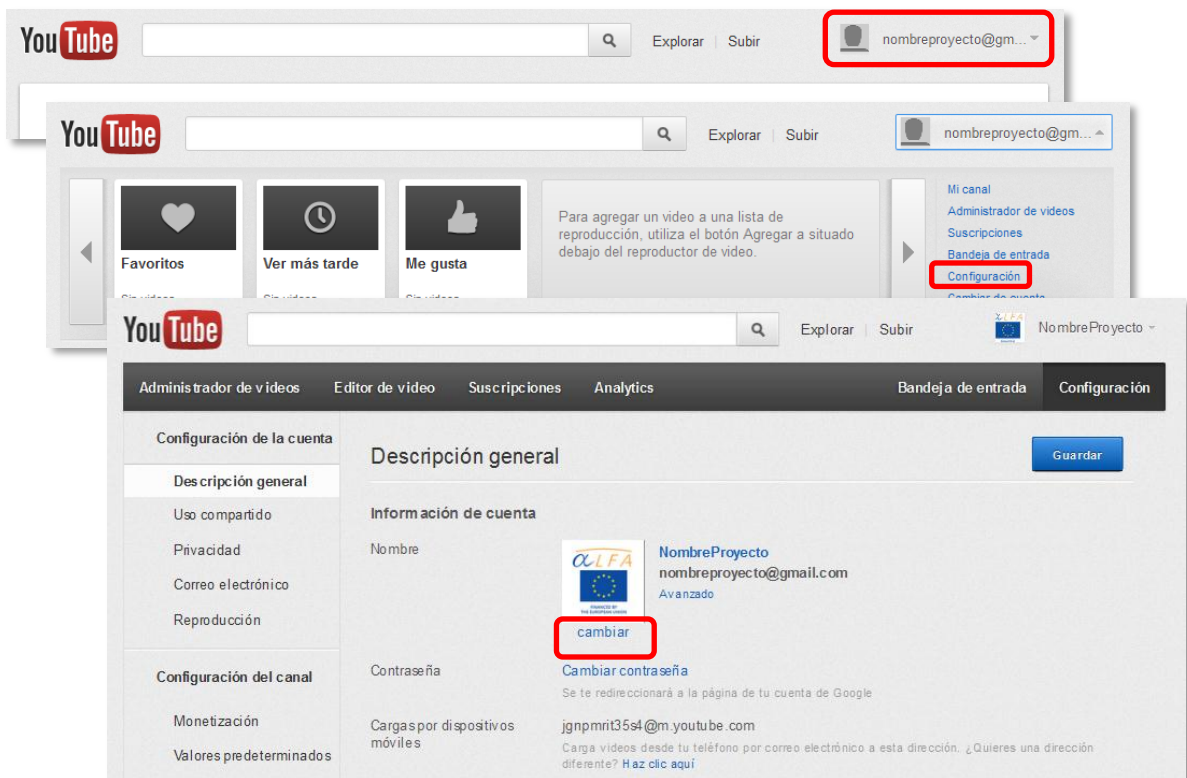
YouTube

Explorar | Subir

nombreproyecto@gm...

YouTube

Explorar | Subir

nombreproyecto@gm...

Favoritos

Ver más tarde

Me gusta

Para agregar un video a una lista de reproducción, utiliza el botón Agregar a situado debajo del reproductor de video.

Mi canal
Administrador de videos
Suscripciones
Bandeja de entrada
Configuración

YouTube

Explorar | Subir

NombreProyecto

Administrador de videos | Editor de video | Suscripciones | Analytics | Bandeja de entrada | Configuración

Configuración de la cuenta

Descripción general

Uso compartido

Privacidad

Correo electrónico

Reproducción

Configuración del canal

Monetización

Valores predeterminados

Descripción general

Guardar

Información de cuenta

Nombre

ALFA

NombreProyecto
nombreproyecto@gmail.com
Avanzado

cambiar

Contraseña

Cambiar contraseña
Se te redireccionará a la página de tu cuenta de Google

Cargas por dispositivos móviles

jgnpmrit35s4@m.youtube.com
Carga videos desde tu teléfono por correo electrónico a esta dirección. ¿Quieres una dirección diferente? Haz clic aquí